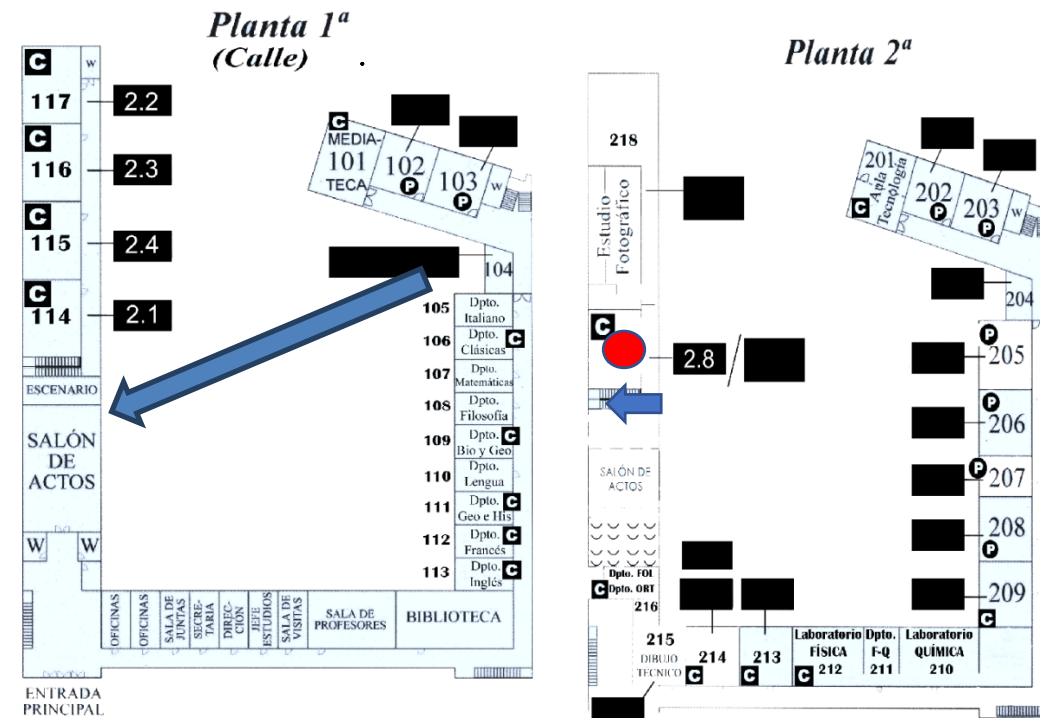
Planta 1ª
(Calle)

C
W
117
2.2
C
116
2.3
C
115
2.4
C
114
2.1

ESCENARIO
SALÓN DE ACTOS
W
W
ENTRADA PRINCIPAL

C
MEDIA-101 TECA
102
P
103
P
W
104
105 Dpto. Italiano
106 Dpto. Clásicas C
107 Dpto. Matemáticas
108 Dpto. Filosofía
109 Dpto. Bio y Geo C
110 Dpto. Lengua
111 Dpto. Geo e His C
112 Dpto. Francés C
113 Dpto. Inglés C

OFICINAS
OFICINAS
SALA DE JUNTAS
SECRETARIA
DIRECCION
JEFE ESTUDIOS
SALA DE VISITAS
SALA DE PROFESORES
BIBLIOTECA

Planta 2ª

218
Estudio Fotográfico
C
2.8
SALÓN DE ACTOS
Dpto. FOL
C Dpto. ORT
216
215
DIBUJO TECNICO C
214
213
C
Laboratorio FÍSICA
C 212
Dpto. F-Q 211
Laboratorio QUÍMICA 210

201 Aula Tecnología
C
202
P
203
P
W
204
P
205
P
206
P
207
208
P
209
C